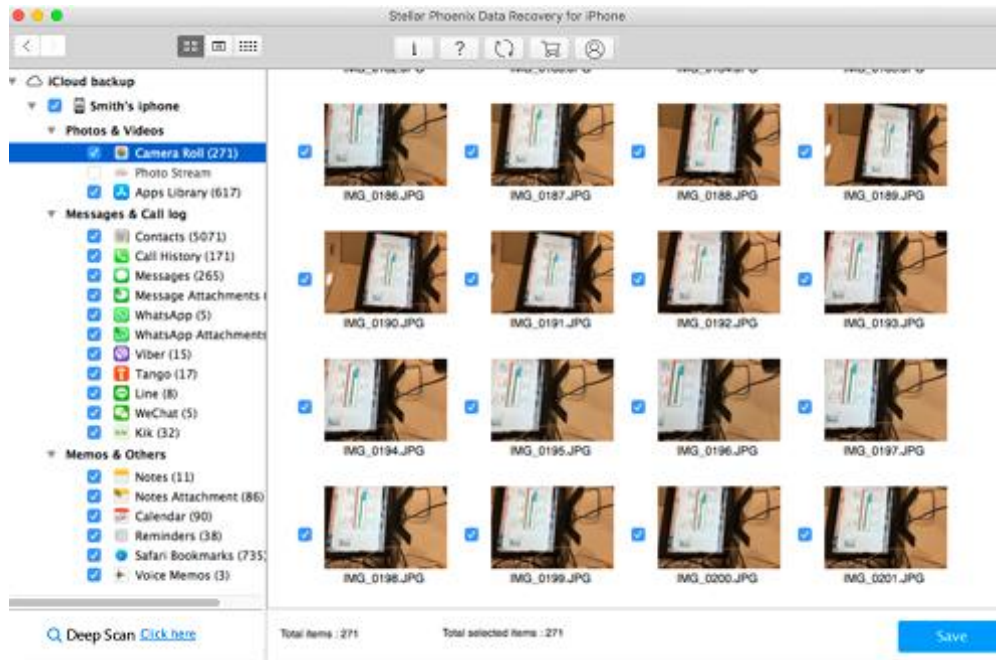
Stellar Phoenix Data Recovery for iPhone

iCloud backup
Smith's iphone
Photos & Videos
Camera Roll (271)
Photo Stream
Apps Library (617)
Messages & Call log
Contacts (5071)
Call History (171)
Messages (265)
Message Attachments (
WhatsApp (5)
WhatsApp Attachments
Viber (15)
Tango (17)
Line (8)
WeChat (5)
Kik (32)
Memos & Others
Notes (11)
Notes Attachment (86)
Calendar (90)
Reminders (38)
Safari Bookmarks (735)
Voice Memos (3)

Deep Scan Click here

IMG_0186.JPG
IMG_0187.JPG
IMG_0188.JPG
IMG_0189.JPG
IMG_0190.JPG
IMG_0191.JPG
IMG_0192.JPG
IMG_0193.JPG
IMG_0194.JPG
IMG_0195.JPG
IMG_0196.JPG
IMG_0197.JPG
IMG_0198.JPG
IMG_0199.JPG
IMG_0200.JPG
IMG_0201.JPG

Total items : 271
Total selected items : 271
Save